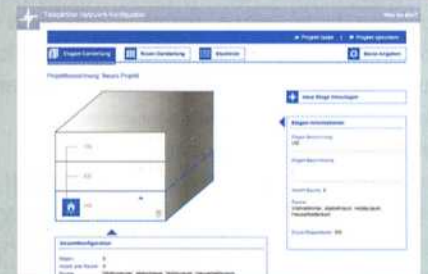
Telefunken Netzwerk Konfigurator

Was ist das?

Projekt laden | Projekt speichern

Etagen-Darstellung

Raum-Darstellung

Stückliste

Werte Angeben

Projektbezeichnung: Neues Projekt

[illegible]

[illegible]

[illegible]

Neue Etage hinzufügen

Etagen-Informationen

Etagen-Bezeichnung
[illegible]

Etagen-Beschreibung

Anzahl Räume: 4

Räume:
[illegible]

Anzahl Steckdosen: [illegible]

Gesamtkonfiguration

Etagen: 3

Anzahl aller Räume: 9

Räume: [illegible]